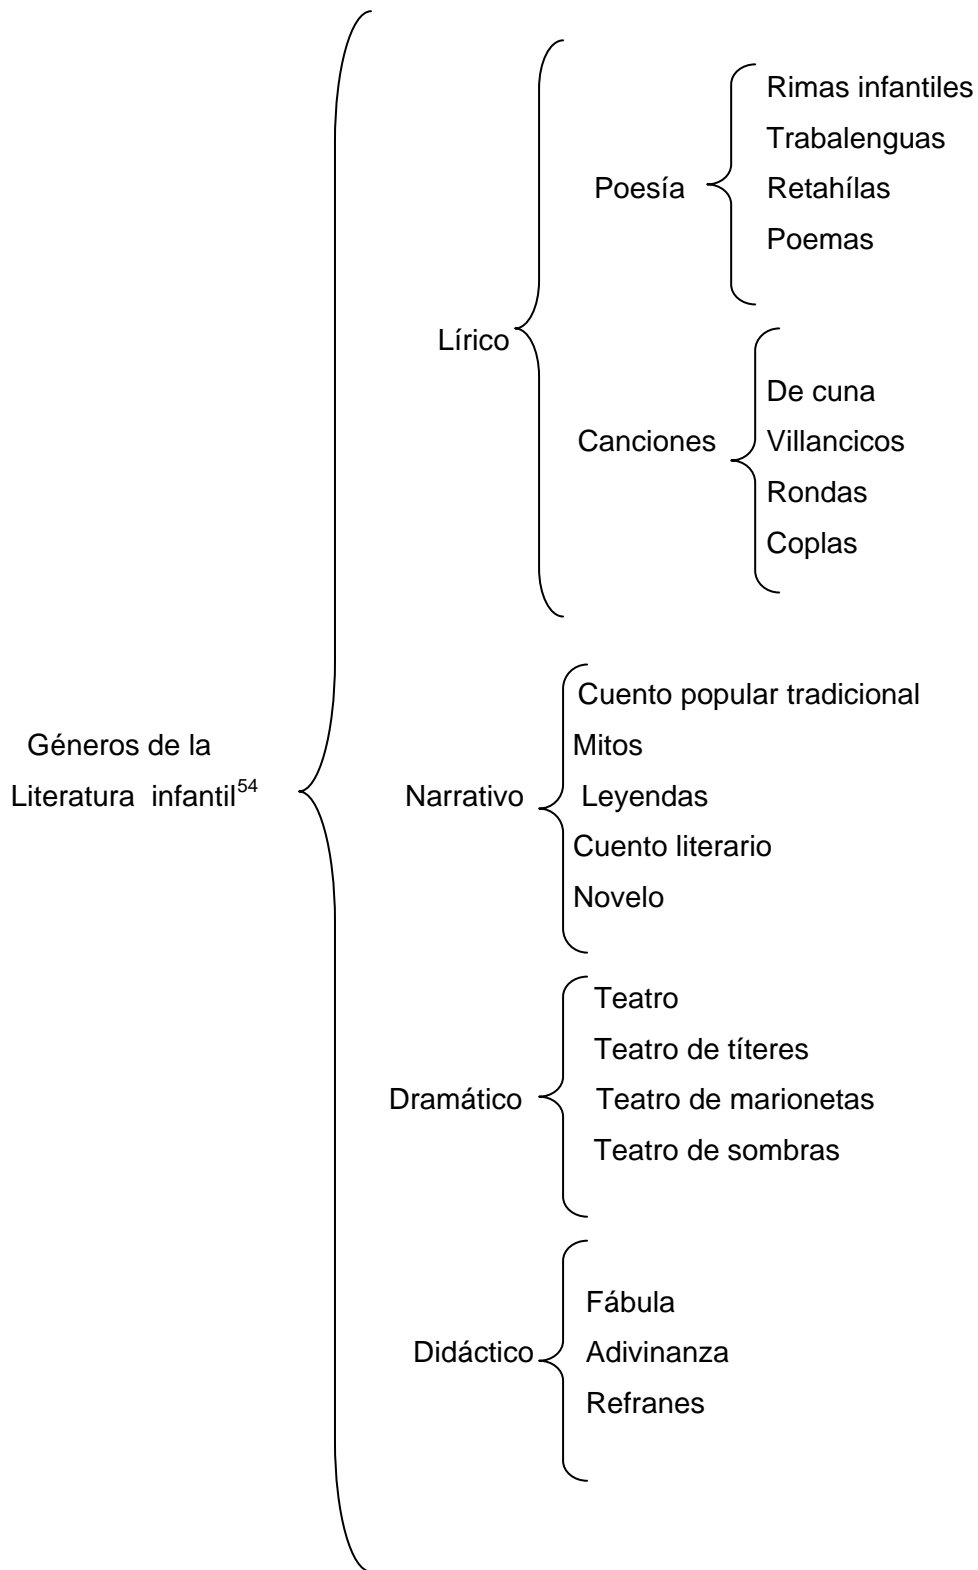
Géneros de la Literatura infantil$^{54}$

Lírico

Poesía

Rimas infantiles
Trabalenguas
Retahílas
Poemas

Canciones

De cuna
Villancicos
Rondas
Coplas

Narrativo

Cuento popular tradicional
Mitos
Leyendas
Cuento literario
Novelo

Dramático

Teatro
Teatro de títeres
Teatro de marionetas
Teatro de sombras

Didáctico

Fábula
Adivinanza
Refranes